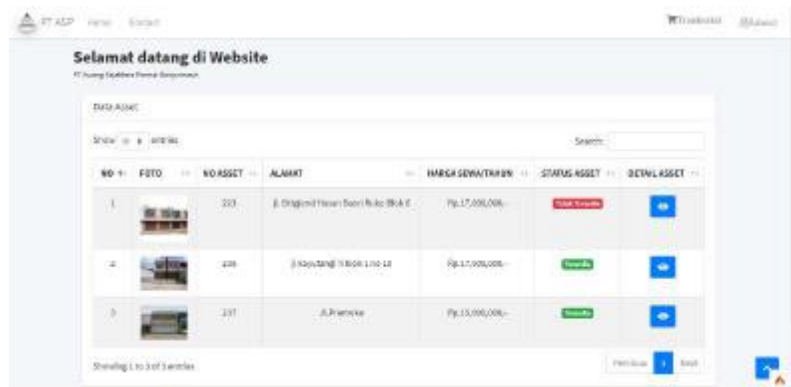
PT ASP Home Kontak

Transaksi Admin

Selamat datang di Website

PT Asung Sejahtera Permai Banjarmasin

Data Asset

Show 10 entries

Search:

| NO | FOTO | NO ASSET | ALAMAT | HARGA SEWA/TAHUN | STATUS ASSET | DETAIL ASSET |
|---|---|---|---|---|---|---|
| 1 | | 223 | Jl. Brigjend Hasan Basri Ruko Blok E | Rp.17,000,000,- | Tidak Tersedia | |
| 4 | | 226 | Jl Kayutangi 1 Blok 1 no 12 | Rp.17,000,000,- | Tersedia | |
| 3 | | 237 | Jl.Pramuka | Rp.15,000,000,- | Tersedia | |

Showing 1 to 3 of 3 entries

Previous 1 Next